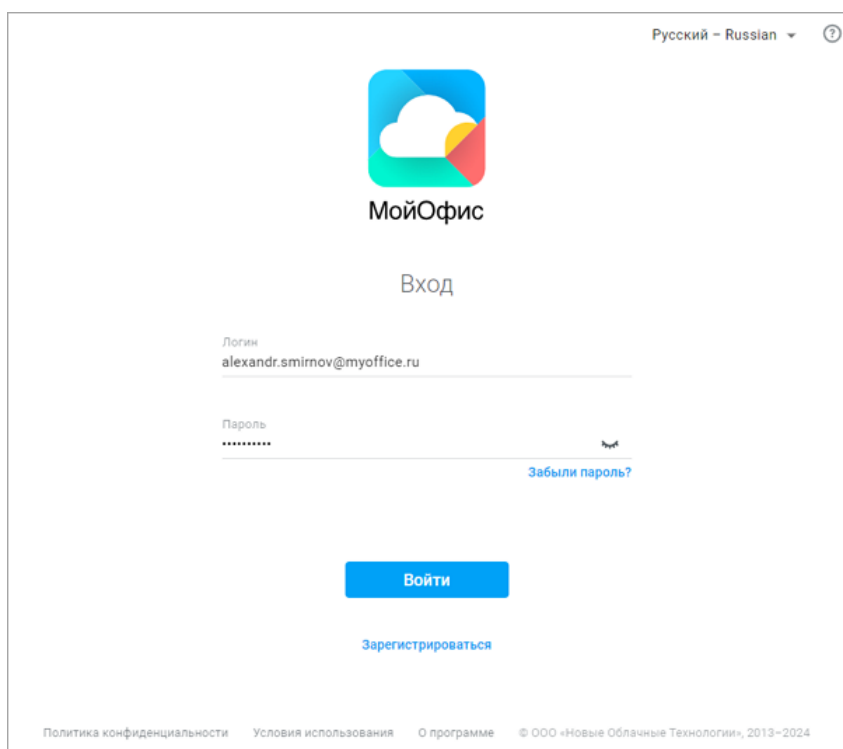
Русский – Russian ▾ ?

МойОфис

Вход

Логин
alexandr.smirnov@myoffice.ru

Пароль
••••••••••

Забыли пароль?

Войти

Зарегистрироваться

Политика конфиденциальности Условия использования О программе © ООО «Новые Облачные Технологии», 2013–2024